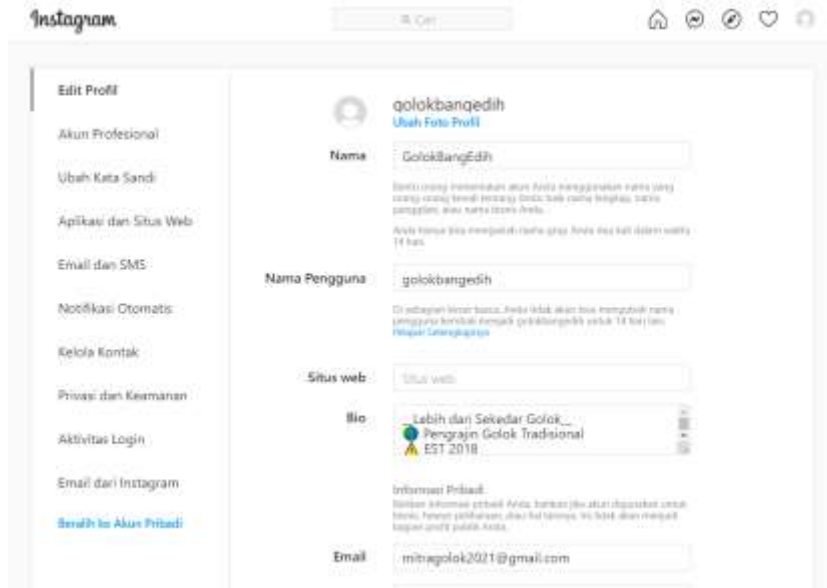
Instagram

Cari

Edit Profil

Akun Profesional

Ubah Kata Sandi

Aplikasi dan Situs Web

Email dan SMS

Notifikasi Otomatis

Kelola Kontak

Privasi dan Keamanan

Aktivitas Login

Email dari Instagram

Beralih ke Akun Pribadi

golokbangedih

Ubah Foto Profil

Nama GolokBangEdih

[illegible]

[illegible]

Nama Pengguna golokbangedih

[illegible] Pelajari Selengkapnya

Situs web Situs web

Bio _Lebih dari Sekedar Golok_ Pengrajin Golok Tradisional EST 2018

Informasi Pribadi

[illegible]

Email mitragolok2021@gmail.com